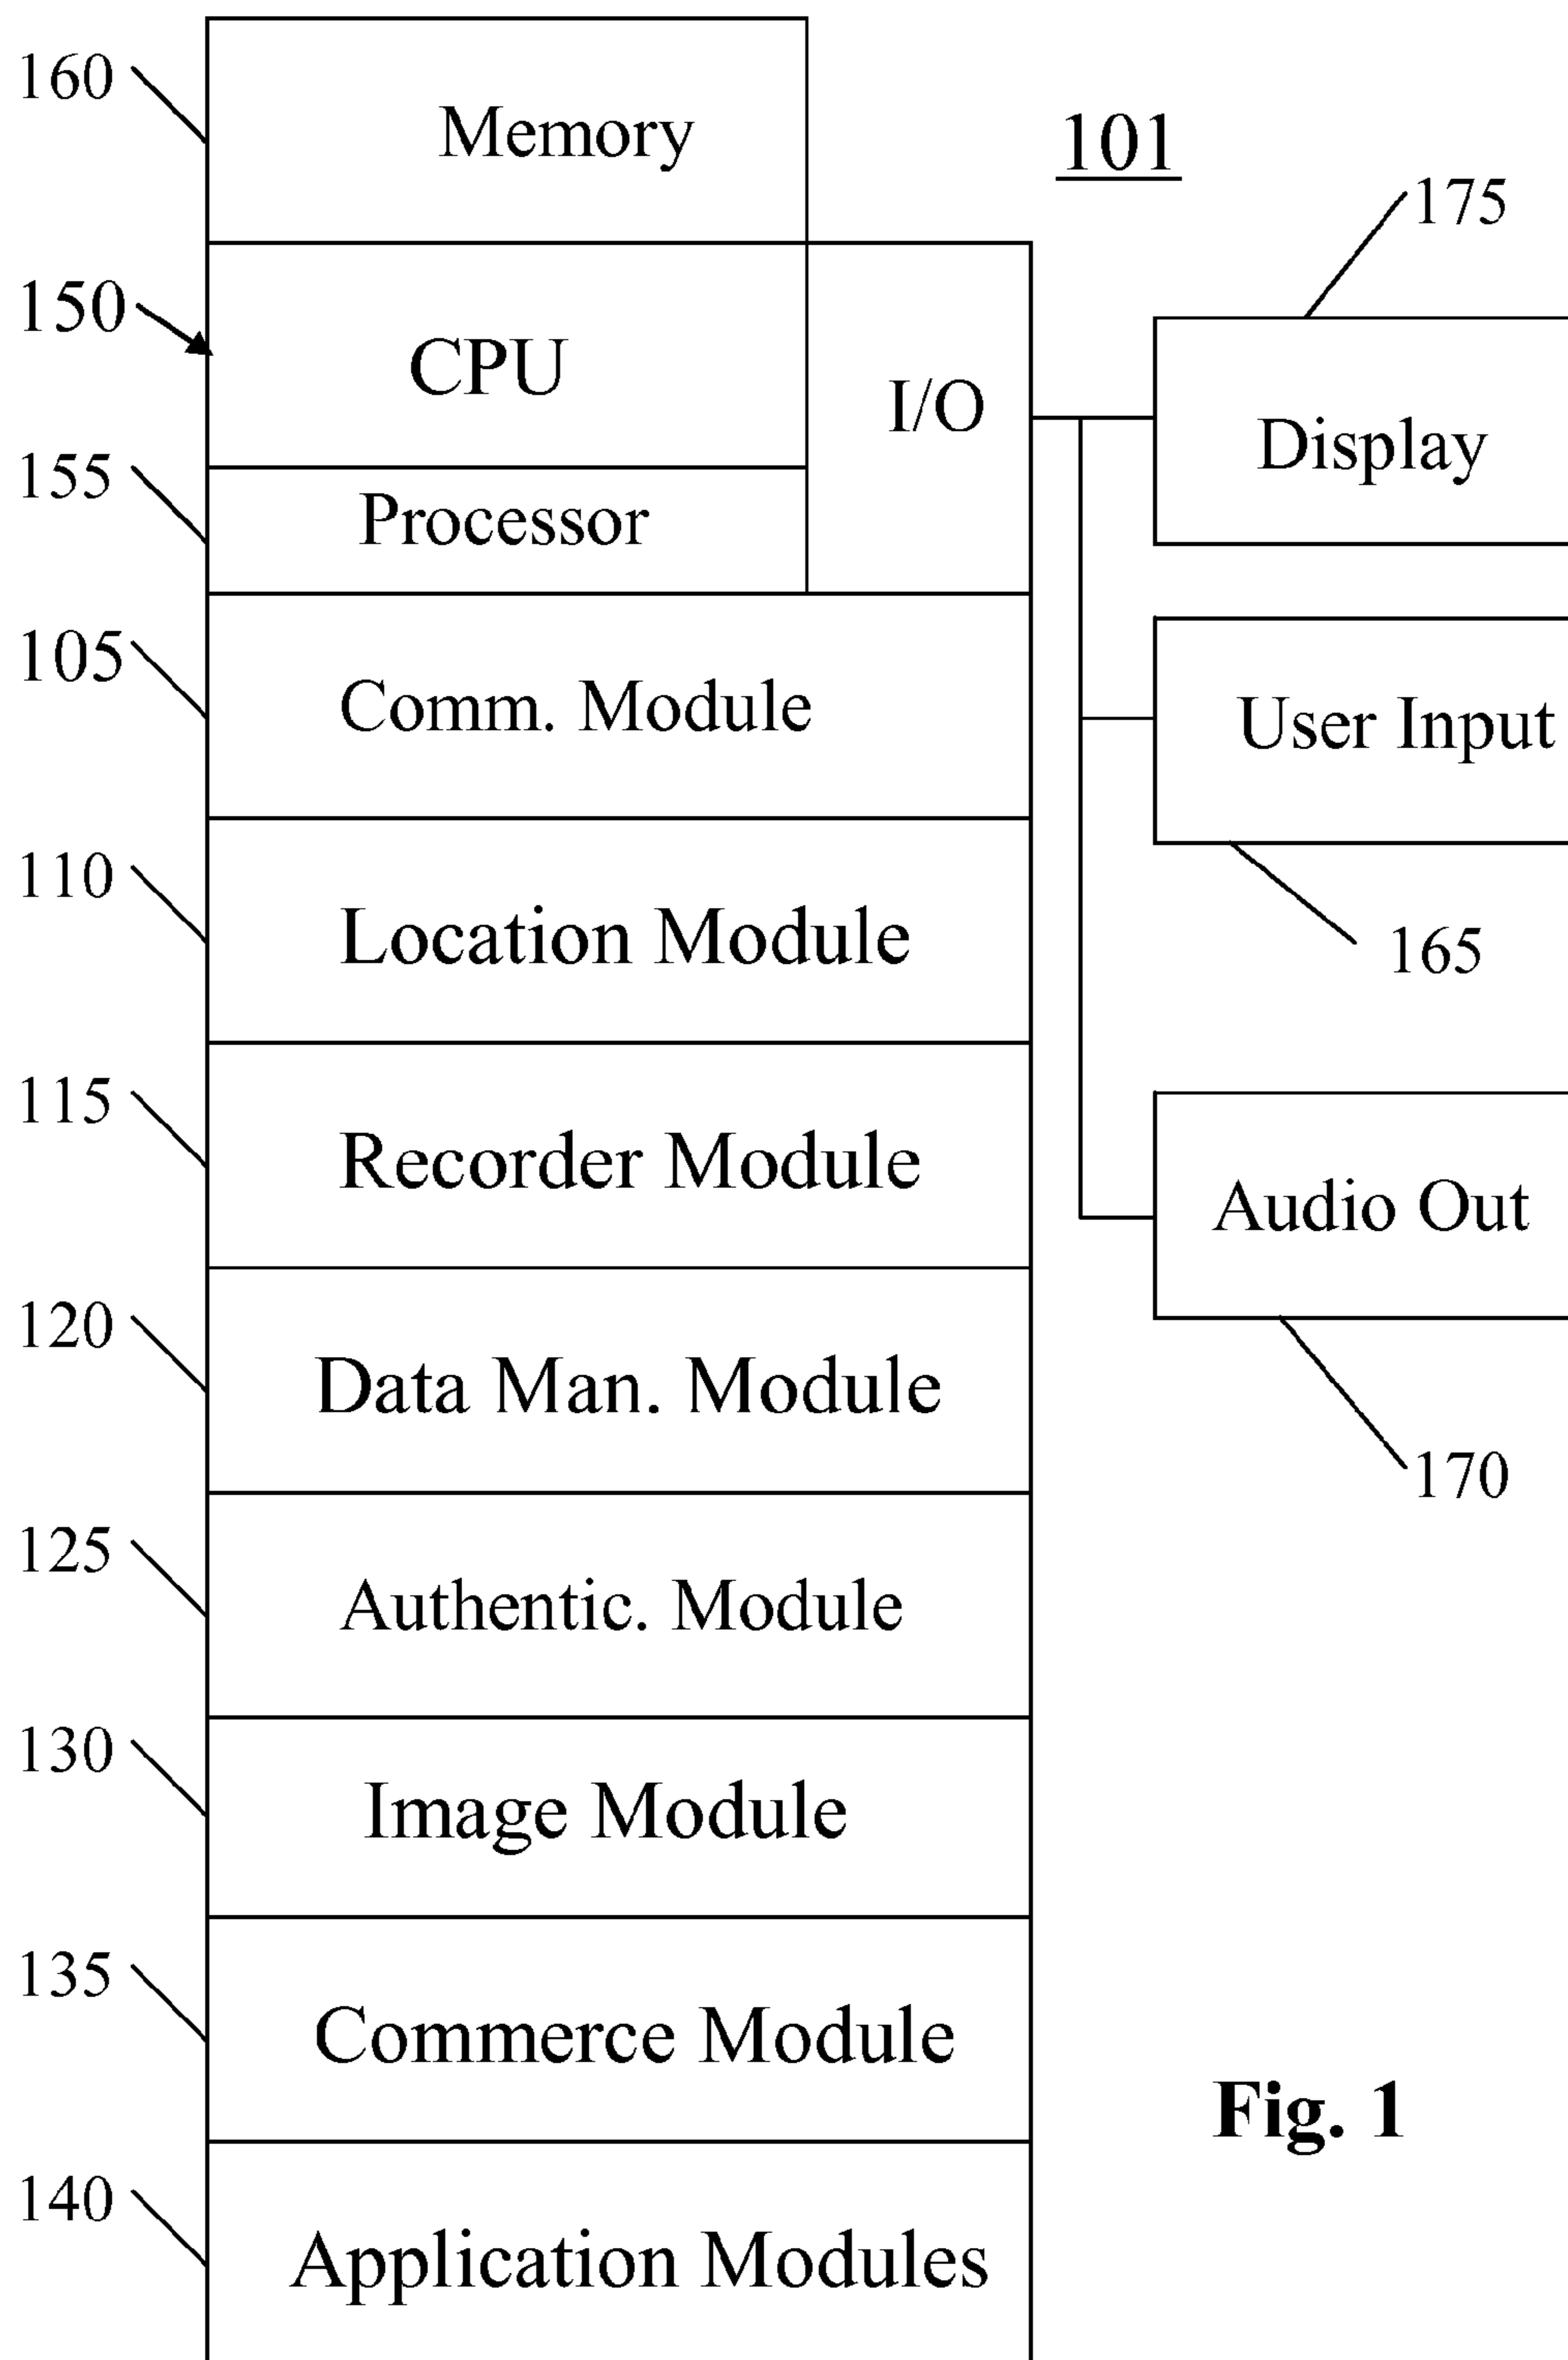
160
Memory
101
175
150
CPU
I/O
Display
155
Processor
105
Comm. Module
User Input
110
Location Module
165
115
Recorder Module
Audio Out
120
Data Man. Module
170
125
Authentic. Module
130
Image Module
135
Commerce Module
Fig. 1
140
Application Modules